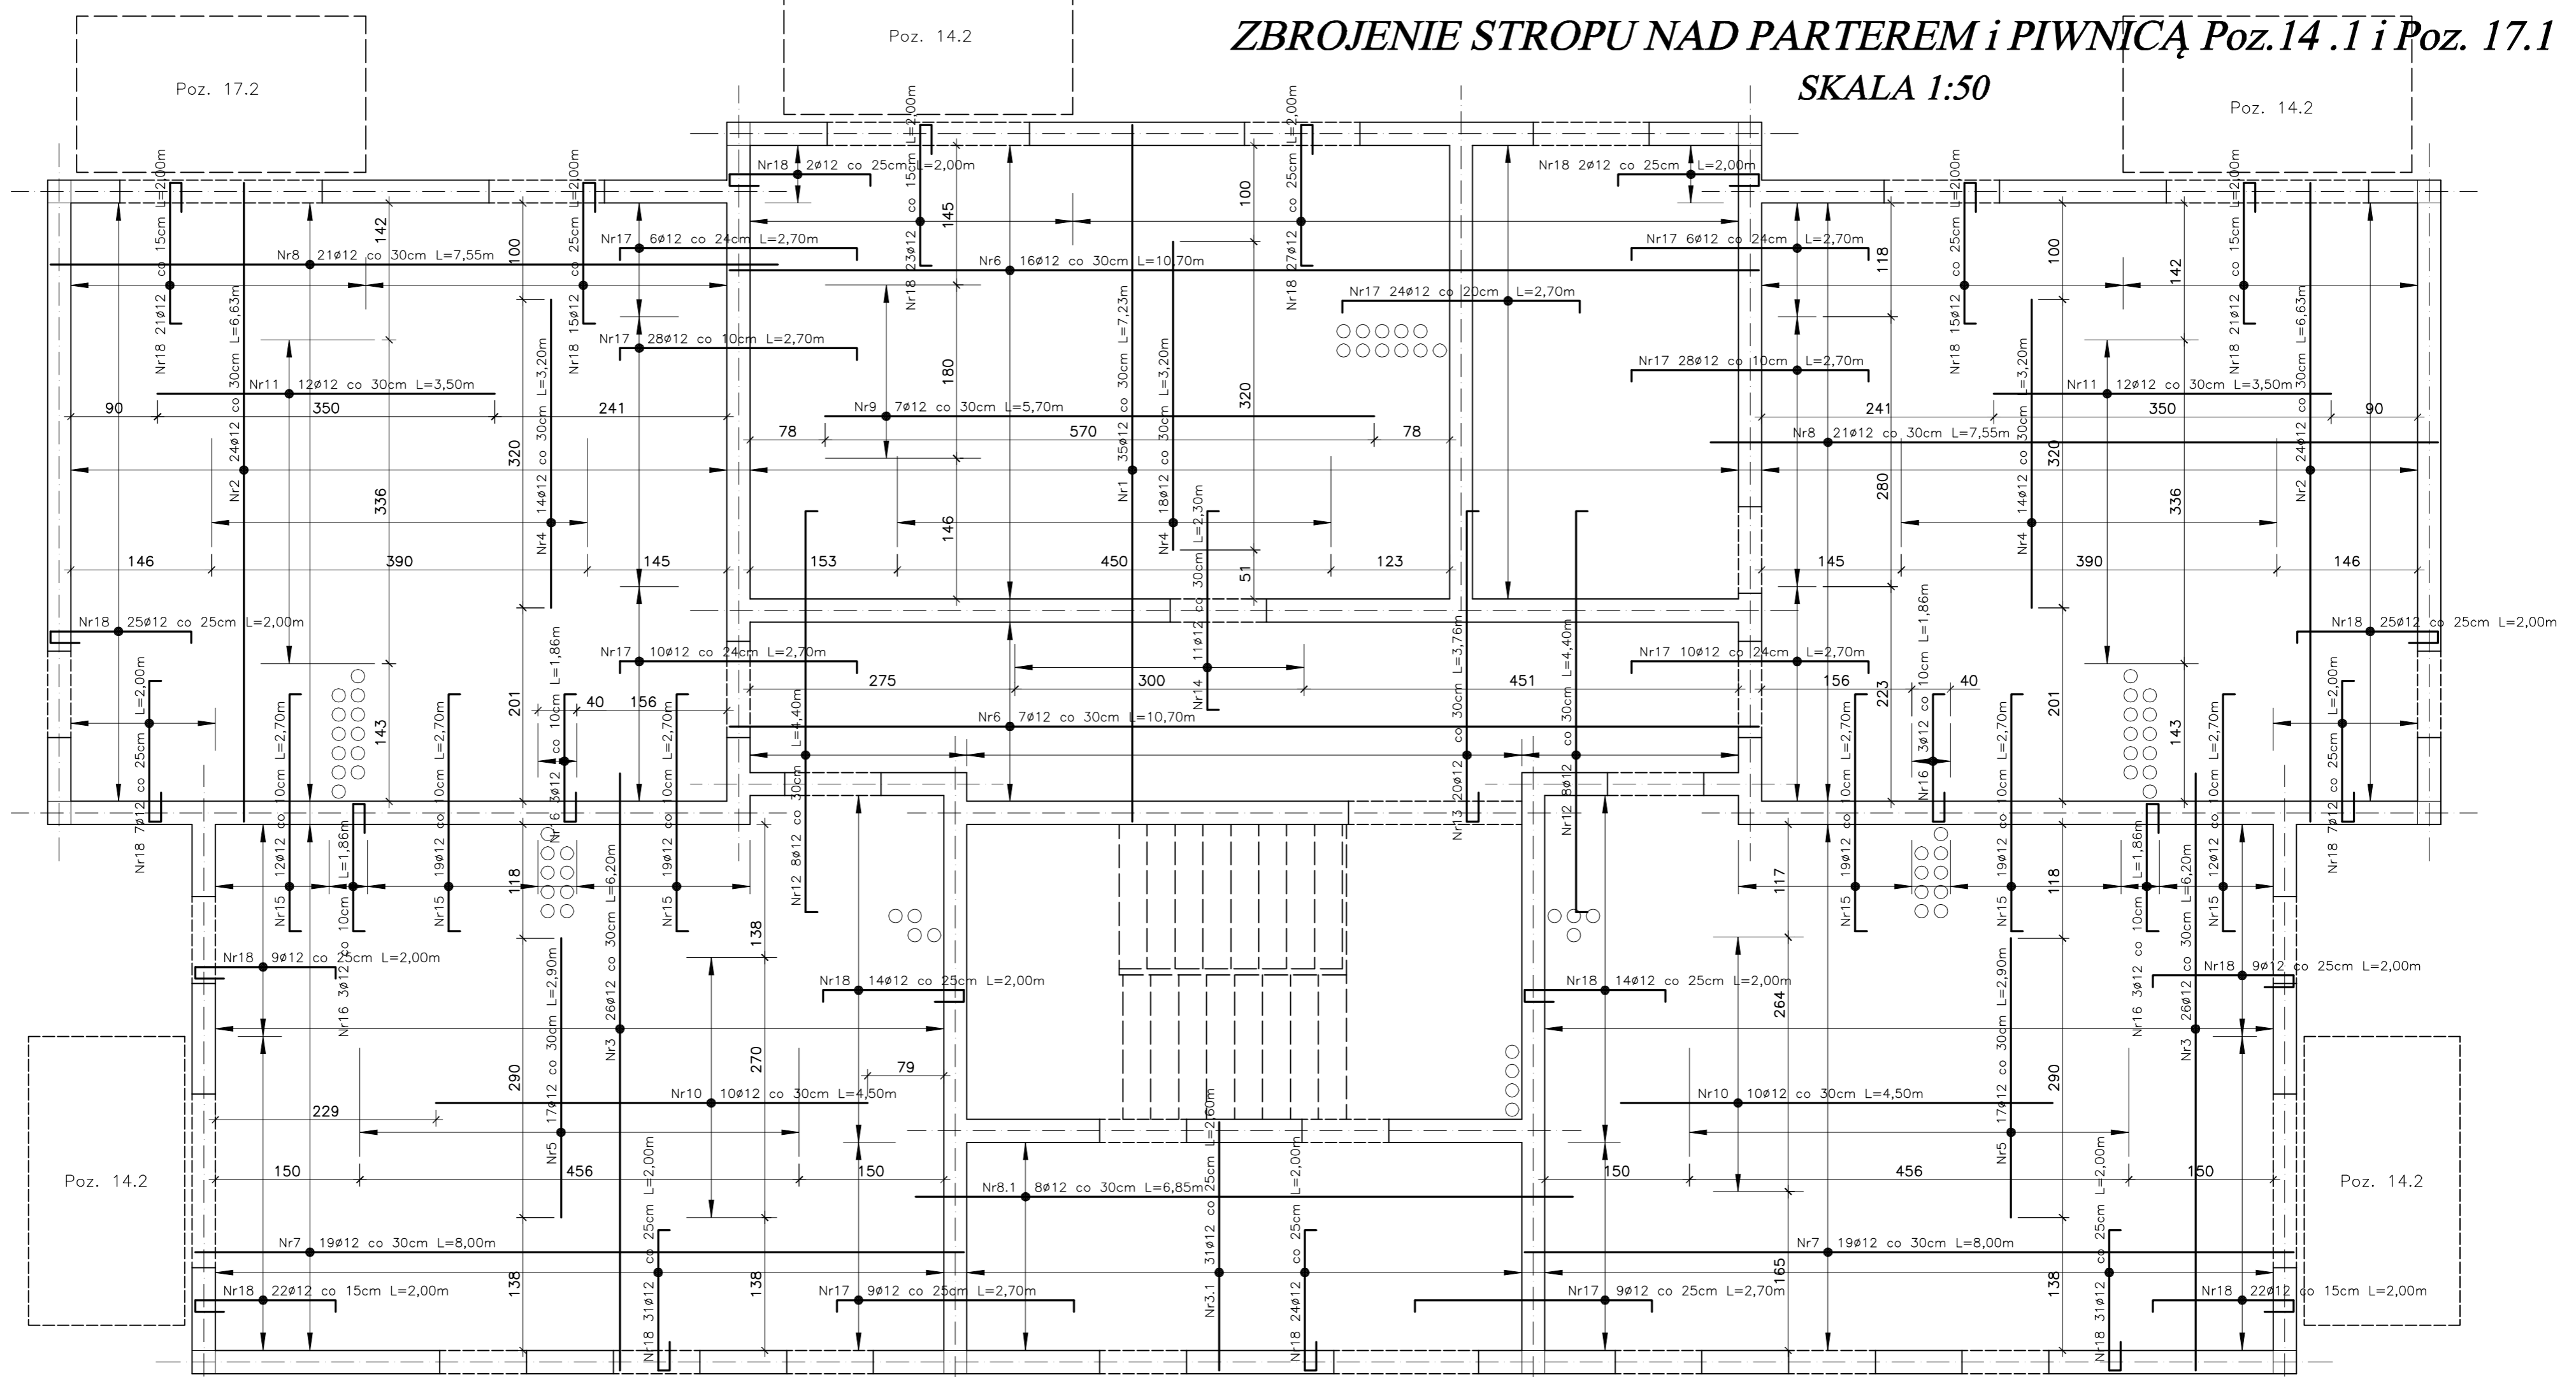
ZBROJENIE STROPU NAD PARTEREM i PIWNICĄ Poz.14 .1 i Poz. 17.1
SKALA 1:50

Poz. 17.2
Poz. 14.2
Poz. 14.2
Poz. 14.2
Poz. 14.2

Nr18 21ø12 co 15cm L=2,00m
Nr18 15ø12 co 25cm L=2,00m
Nr18 2ø12 co 25cm L=2,00m
Nr18 23ø12 co 15cm L=2,00m
Nr18 27ø12 co 25cm L=2,00m
Nr18 2ø12 co 25cm L=2,00m
Nr18 15ø12 co 25cm L=2,00m
Nr18 21ø12 co 15cm L=2,00m

Nr17 6ø12 co 24cm L=2,70m
Nr17 28ø12 co 10cm L=2,70m
Nr17 24ø12 co 20cm L=2,70m
Nr17 6ø12 co 24cm L=2,70m
Nr17 28ø12 co 10cm L=2,70m

Nr8 21ø12 co 30cm L=7,55m
Nr6 16ø12 co 30cm L=10,70m
Nr8 21ø12 co 30cm L=7,55m
Nr2 24ø12 co 30cm L=6,63m
Nr2 24ø12 co 30cm L=6,63m
Nr11 12ø12 co 30cm L=3,50m
Nr11 12ø12 co 30cm L=3,50m
Nr4 14ø12 co 30cm L=3,20m
Nr4 14ø12 co 30cm L=3,20m
Nr9 7ø12 co 30cm L=5,70m
Nr1 35ø12 co 30cm L=7,23m
Nr4 18ø12 co 30cm L=3,20m
Nr14 11ø12 co 30cm L=2,30m

142 100 145 100 118 100 142
90 350 241 570 78 78 241 350 90
320 180 320 320 280
336 146 336
146 390 145 153 450 123 145 390 146
51

Nr18 25ø12 co 25cm L=2,00m
Nr18 25ø12 co 25cm L=2,00m
Nr17 10ø12 co 24cm L=2,70m
Nr17 10ø12 co 24cm L=2,70m
275 300 451
40 156 156 40
201 143 223 201 143
Nr6 7ø12 co 30cm L=10,70m
Nr18 7ø12 co 25cm L=2,00m
Nr18 7ø12 co 25cm L=2,00m
Nr15 12ø12 co 10cm L=2,70m
Nr15 19ø12 co 10cm L=2,70m
Nr16 3ø12 co 10cm L=1,86m
Nr15 19ø12 co 10cm L=2,70m
Nr12 8ø12 co 30cm L=4,40m
Nr13 20ø12 co 30cm L=3,76m
Nr12 8ø12 co 30cm L=4,40m
Nr15 19ø12 co 10cm L=2,70m
Nr16 3ø12 co 10cm L=1,86m
Nr15 19ø12 co 10cm L=2,70m
Nr15 12ø12 co 10cm L=2,70m
L=1,86m
118 117 118
Nr3 26ø12 co 30cm L=6,20m
Nr3 26ø12 co 30cm L=6,20m
138
Nr18 9ø12 co 25cm L=2,00m
Nr18 14ø12 co 25cm L=2,00m
Nr18 14ø12 co 25cm L=2,00m
Nr18 9ø12 co 25cm L=2,00m
Nr16 3ø12 co 10cm L=1,86m
Nr16 3ø12 co 10cm L=1,86m
270 264
79
290 290
229
Nr10 10ø12 co 30cm L=4,50m
Nr10 10ø12 co 30cm L=4,50m
Nr5 17ø12 co 30cm L=2,90m
Nr5 17ø12 co 30cm L=2,90m
150 456 150 150 456 150
Nr8.1 8ø12 co 30cm L=6,85m
Nr7 19ø12 co 30cm L=8,00m
Nr7 19ø12 co 30cm L=8,00m
138 138 165 138
Nr18 22ø12 co 15cm L=2,00m
Nr17 9ø12 co 25cm L=2,70m
Nr17 9ø12 co 25cm L=2,70m
Nr18 22ø12 co 15cm L=2,00m
Nr18 31ø12 co 25cm L=2,00m
Nr3.1 31ø12 co 25cm L=2,60m
Nr18 24ø12 co 25cm L=2,00m
Nr18 31ø12 co 25cm L=2,00m